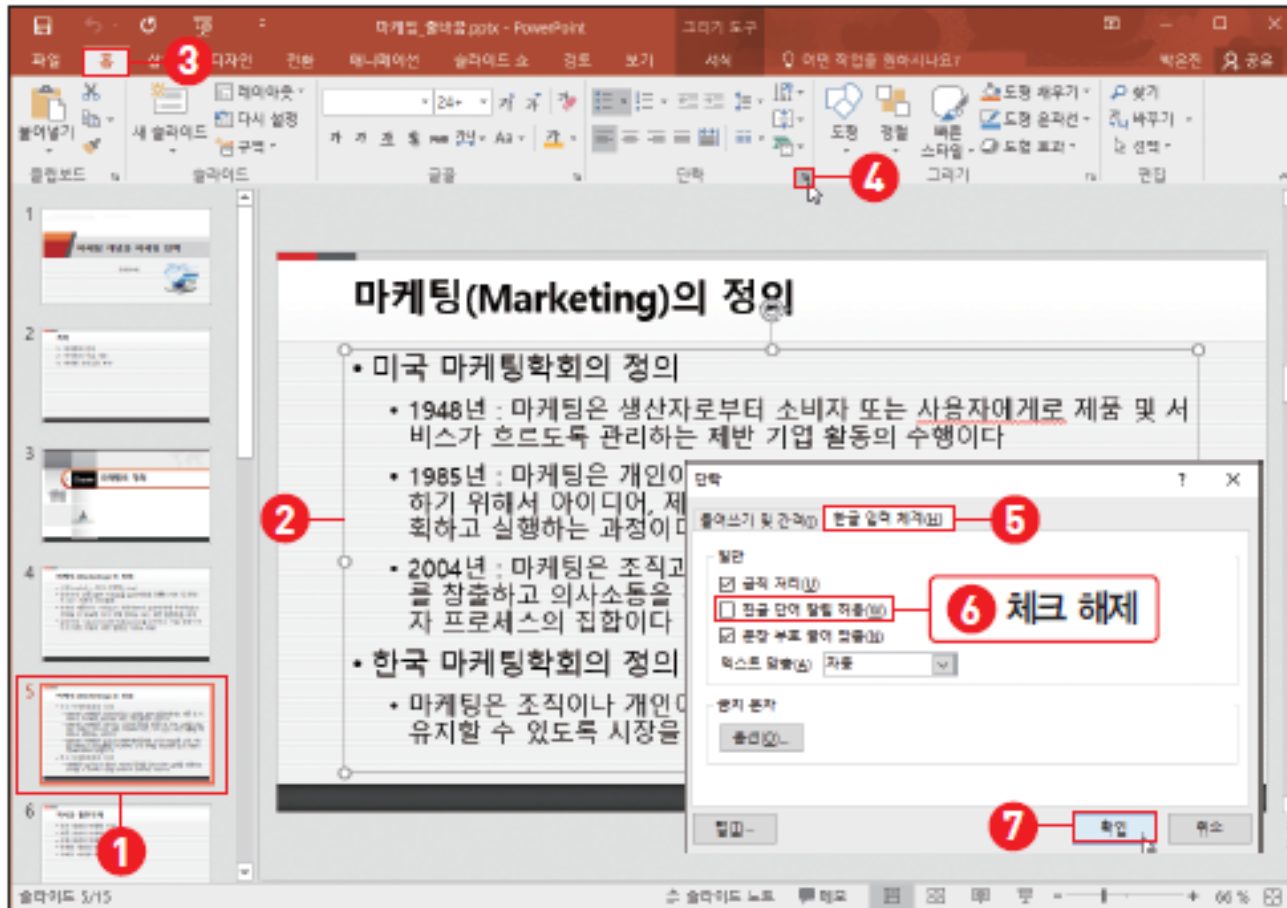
마케팅_홍바름.pptx - PowerPoint 그리기 도구

파일 홈 삽 3 디자인 전환 애니메이션 슬라이드 쇼 검토 보기 서식 어떤 작업을 원하시나요? 박은진 공유

붙여넣기 새 슬라이드 레이아웃 다시 설정 구역 24+ 도형 정렬 빠른 스타일 도형 채우기 도형 윤곽선 도형 효과 찾기 바꾸기 선택

클립보드 슬라이드 글꼴 단락 4 그리기 편집

1
2
3
4
5
6

마케팅(Marketing)의 정의

• 미국 마케팅학회의 정의

• 1948년 : 마케팅은 생산자로부터 소비자 또는 사용자에게로 제품 및 서비스가 흐르도록 관리하는 제반 기업 활동의 수행이다

• 1985년 : 마케팅은 개인이 하기 위해서 아이디어, 제 획하고 실행하는 과정이다

• 2004년 : 마케팅은 조직과 를 창출하고 의사소통을 자 프로세스의 집합이다

• 한국 마케팅학회의 정의

• 마케팅은 조직이나 개인이 유지할 수 있도록 시장을

2

단락 ? ×

들여쓰기 및 간격(I) 한글 입력 체계(H) 5

일반

☑ 금칙 처리(U)
☐ 한글 단어 잘림 허용(W) 6 체크 해제
☑ 문장 부호 끝어 앞음(H)
텍스트 맞춤(A) 자동

문자

옵션(O)...

탭(T)... 7 확인 취소

1

슬라이드 5/15 슬라이드 노트 메모 66 %